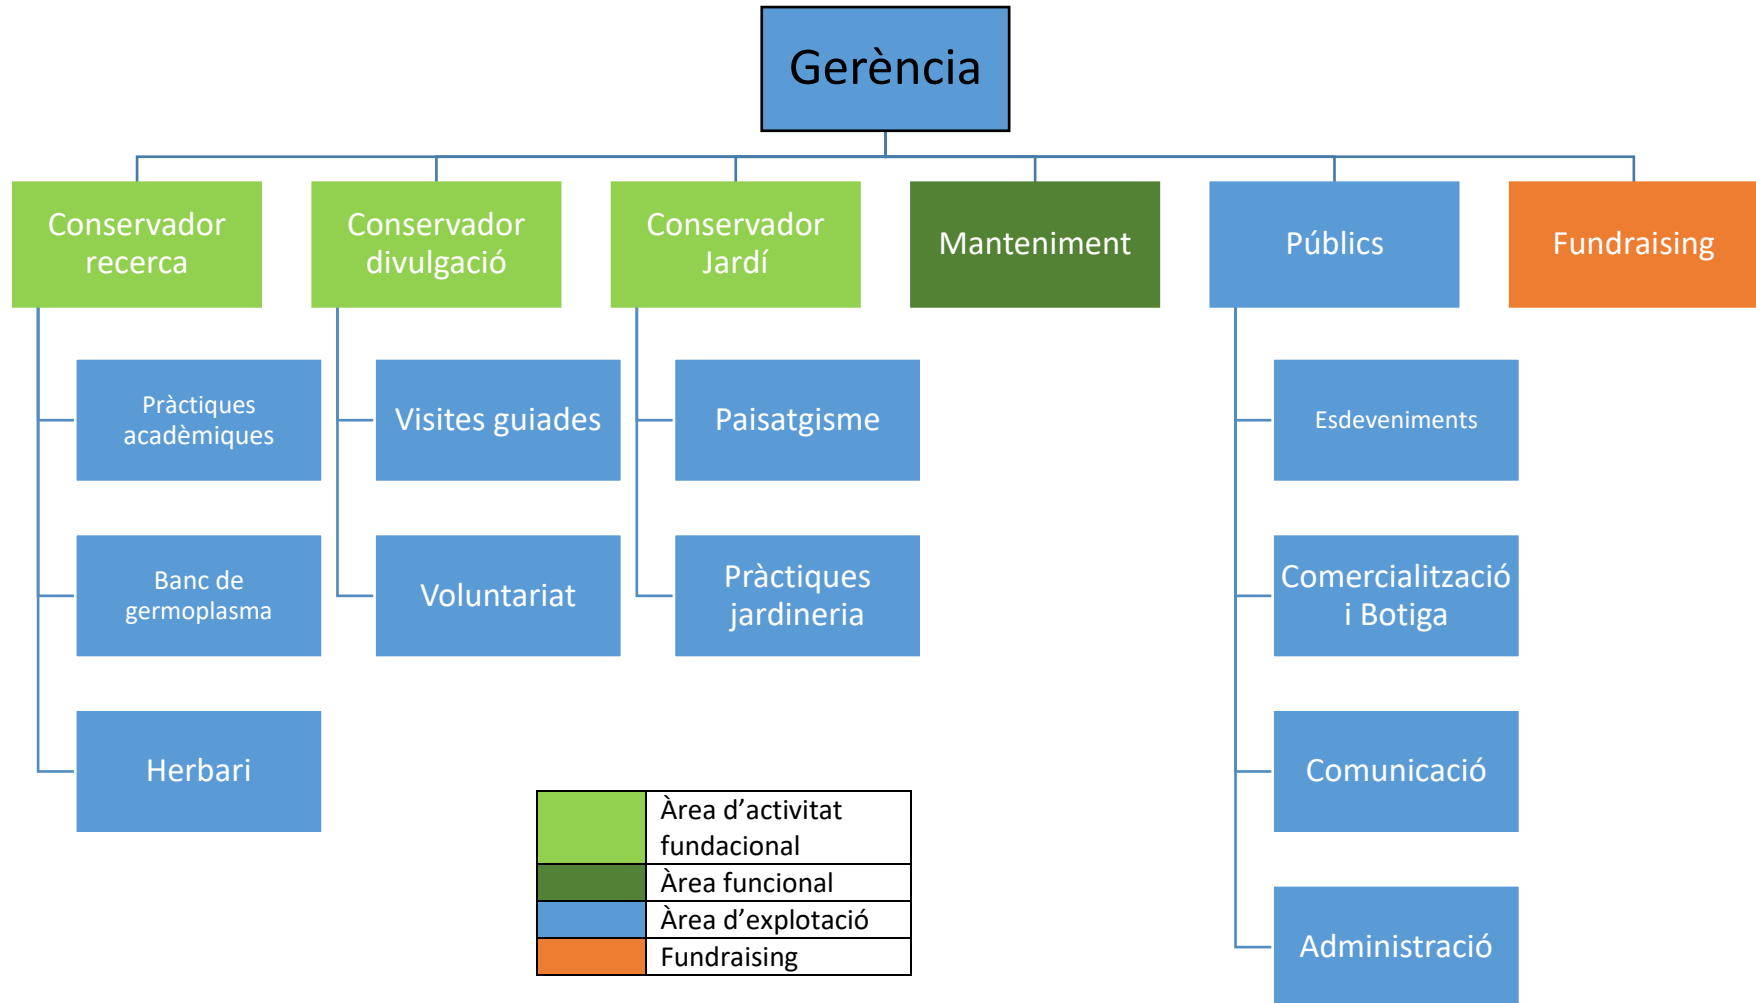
Gerència

Conservador recerca

Conservador divulgació

Conservador Jardí

Manteniment

Públics

Fundraising

Pràctiques acadèmiques

Banc de germoplasma

Herbari

Visites guiades

Voluntariat

Paisatgisme

Pràctiques jardineria

Esdeveniments

Comercialització i Botiga

Comunicació

Administració

| | |
|---|---|
| | Àrea d'activitat fundacional |
| | Àrea funcional |
| | Àrea d'explotació |
| | Fundraising |